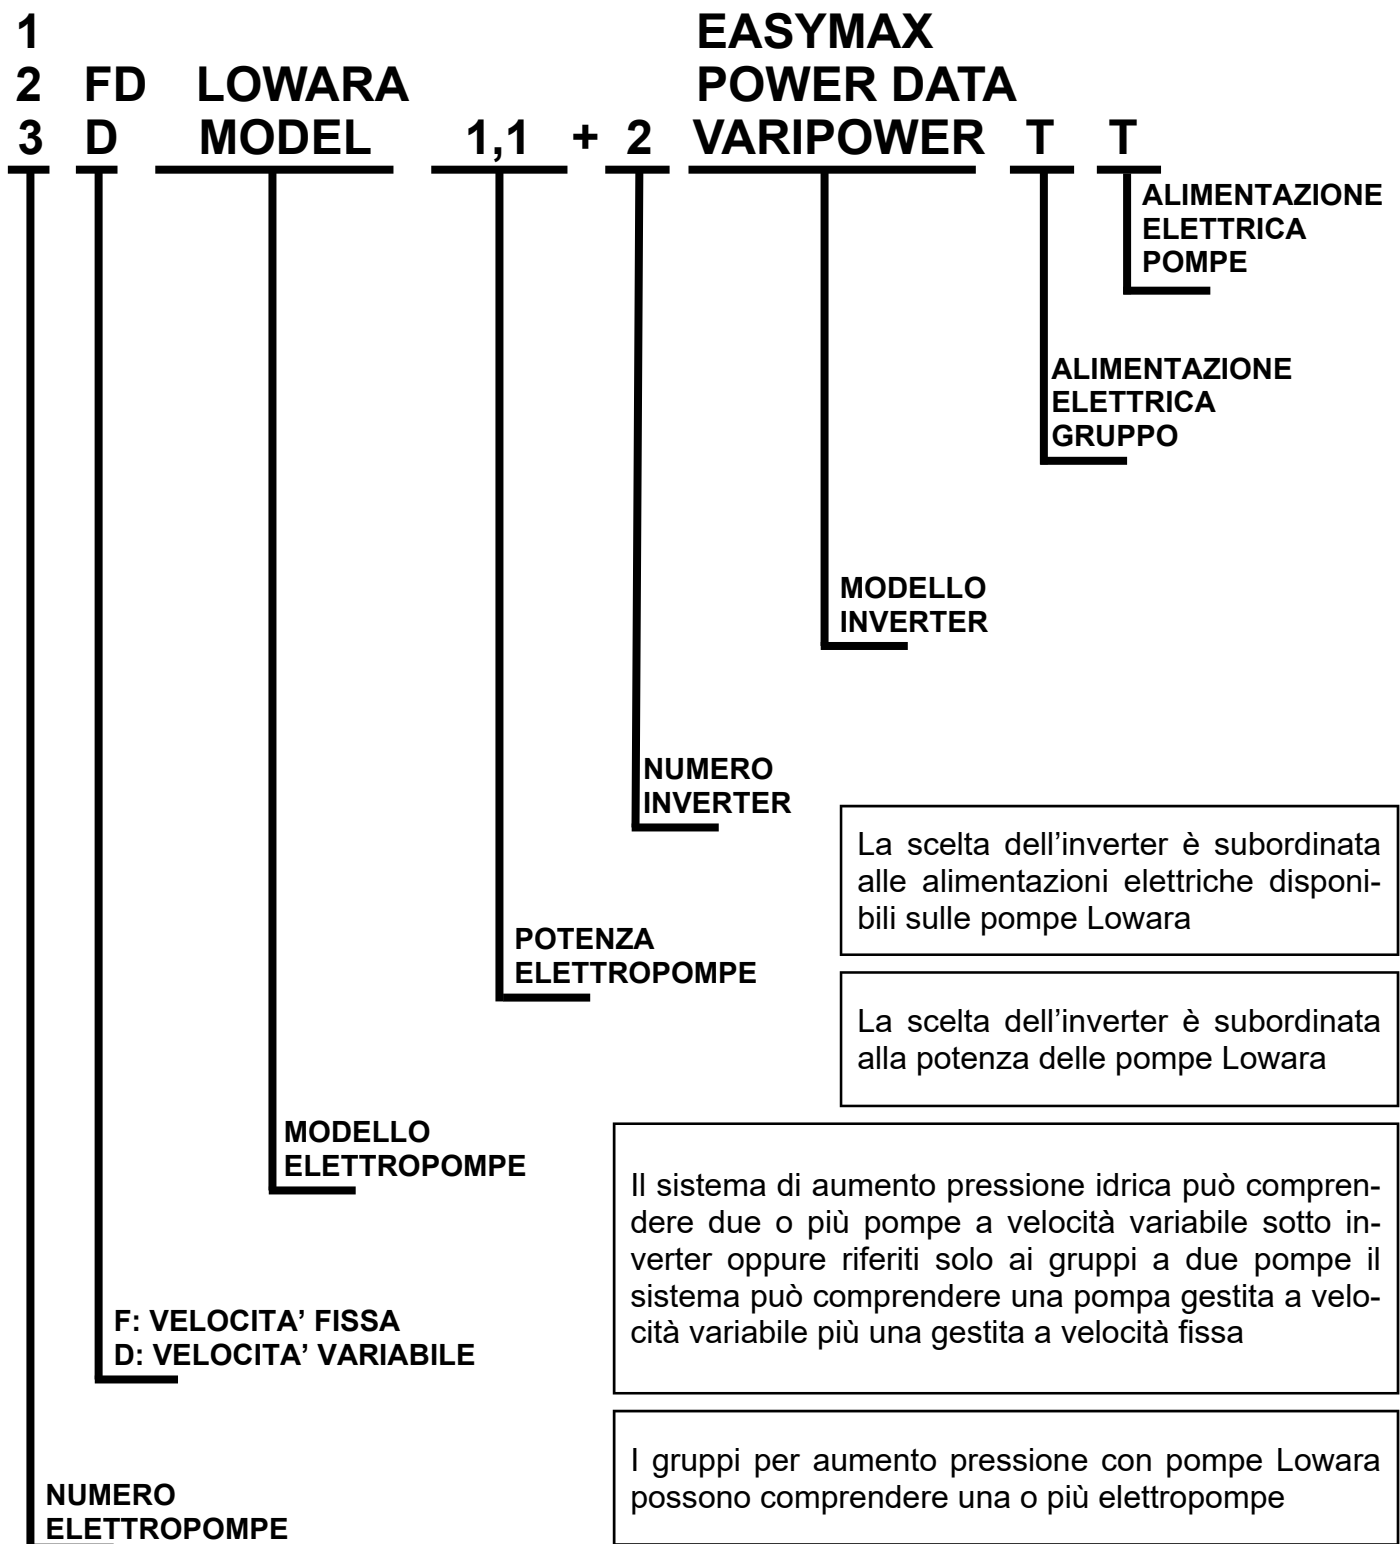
1
2 FD LOWARA
3 D MODEL 1,1 + 2

EASYMAX
POWER DATA
VARIPOWER T T

ALIMENTAZIONE ELETTRICA POMPE

ALIMENTAZIONE ELETTRICA GRUPPO

MODELLO INVERTER

NUMERO INVERTER

La scelta dell'inverter è subordinata alle alimentazioni elettriche disponibili sulle pompe Lowara

POTENZA ELETTROPOMPE

La scelta dell'inverter è subordinata alla potenza delle pompe Lowara

MODELLO ELETTROPOMPE

Il sistema di aumento pressione idrica può comprendere due o più pompe a velocità variabile sotto inverter oppure riferiti solo ai gruppi a due pompe il sistema può comprendere una pompa gestita a velocità variabile più una gestita a velocità fissa

F: VELOCITA' FISSA
D: VELOCITA' VARIABILE

I gruppi per aumento pressione con pompe Lowara possono comprendere una o più elettropompe

NUMERO ELETTROPOMPE